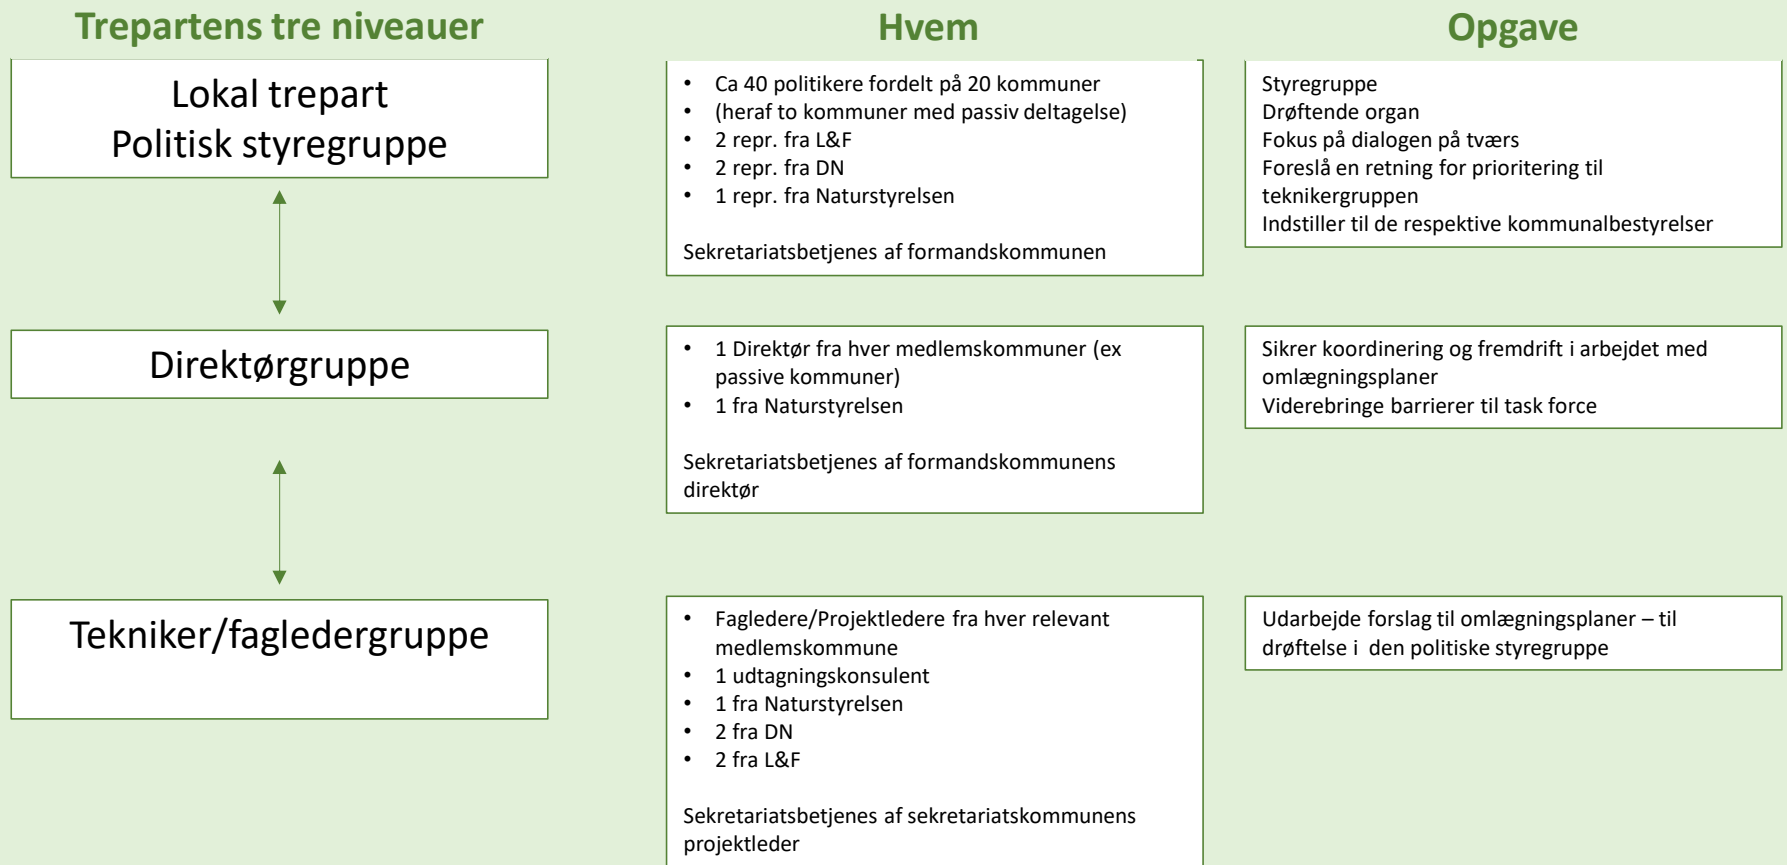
Trepartens tre niveauer

Hvem

Opgave

Lokal trepart
Politisk styregruppe

- Ca 40 politikere fordelt på 20 kommuner
- (heraf to kommuner med passiv deltagelse)
- 2 repr. fra L&F
- 2 repr. fra DN
- 1 repr. fra Naturstyrelsen

Sekretariatsbetjenes af formandskommunen

Styregruppe
Drøftende organ
Fokus på dialogen på tværs
Foreslå en retning for prioritering til teknikergruppen
Indstiller til de respektive kommunalbestyrelser

Direktørgruppe

- 1 Direktør fra hver medlemskommuner (ex passive kommuner)
- 1 fra Naturstyrelsen

Sekretariatsbetjenes af formandskommunens direktør

Sikrer koordinering og fremdrift i arbejdet med omlægningsplaner
Viderebringe barrierer til task force

Tekniker/fagledergruppe

- Fagledere/Projektledere fra hver relevant medlemskommune
- 1 udtagningskonsulent
- 1 fra Naturstyrelsen
- 2 fra DN
- 2 fra L&F

Sekretariatsbetjenes af sekretariatskommunens projektleder

Udarbejde forslag til omlægningsplaner – til drøftelse i den politiske styregruppe